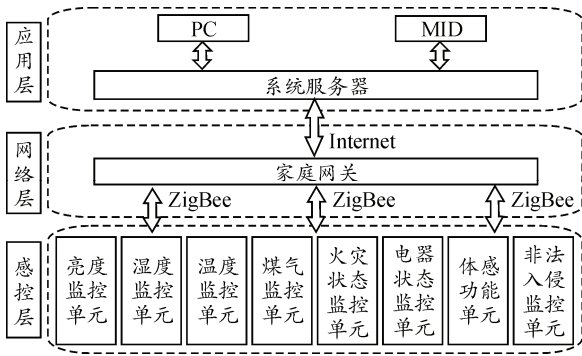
应用层

PC

MID

系统服务器

Internet

网络层

家庭网关

ZigBee

ZigBee

ZigBee

感控层

亮度监控单元

湿度监控单元

温度监控单元

煤气监控单元

火灾状态监控单元

电器状态监控单元

体感功能单元

非法入侵监控单元